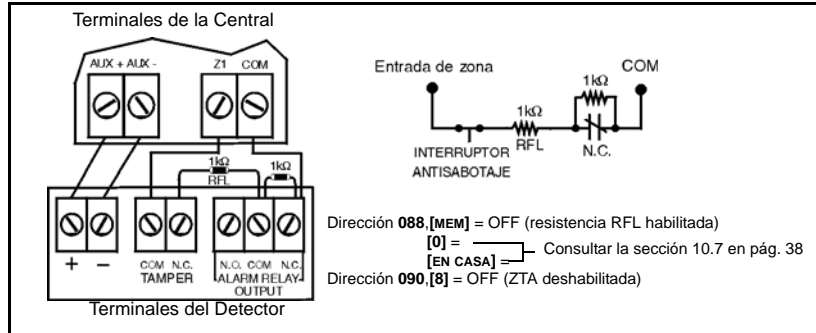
Terminales de la Central

AUX + AUX -

Z1 COM

1kΩ RFL

1kΩ

+ −

COM N.C. TAMPER

N.O. COM N.C. ALARM RELAY OUTPUT

Terminales del Detector

Entrada de zona

COM

1kΩ

1kΩ RFL

N.C.

INTERRUPTOR ANTISABOTAJE

Dirección **088**,**[MEM]** = OFF (resistencia RFL habilitada)

**[0]** =

**[EN CASA]** =

Consultar la sección 10.7 en pág. 38

Dirección **090**,**[8]** = OFF (ZTA deshabilitada)